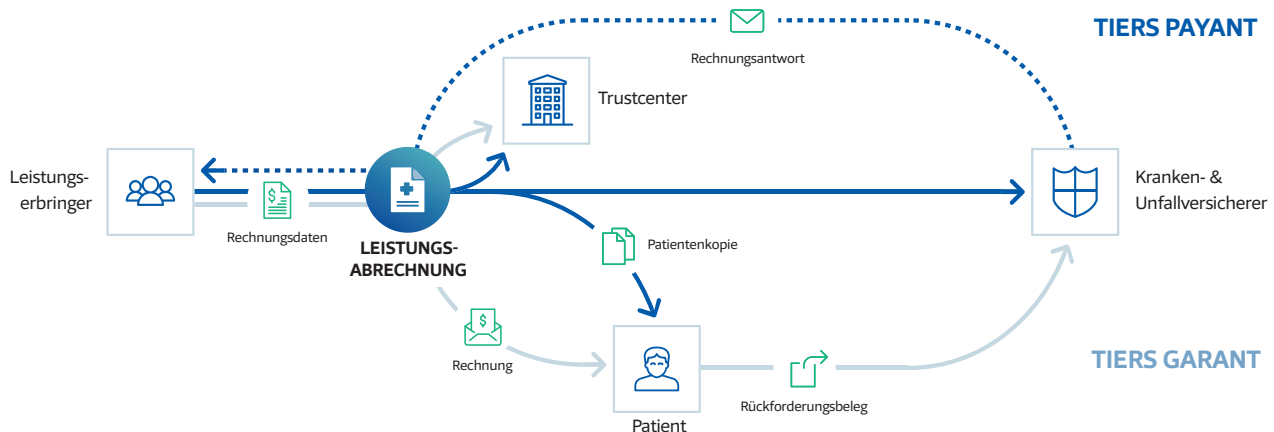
TIERS PAYANT

Rechnungsantwort

Trustcenter

Leistungserbringer

Rechnungsdaten

LEISTUNGSABRECHNUNG

Kranken- & Unfallversicherer

Patientenkopie

Rechnung

Patient

Rückforderungsbeleg

TIERS GARANT